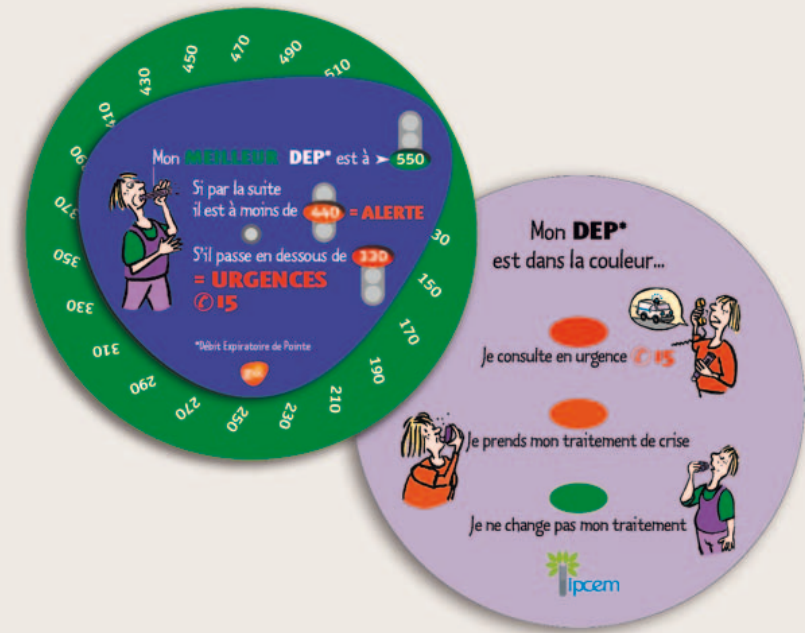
430 450 470 490 510

410 390 370 350 330 310 290 270 250 230 210 190 170 150 130

Mon MEILLEUR DEP* est à ➤ 550

Si par la suite il est à moins de 440 = ALERTE

S'il passe en dessous de 330 = URGENCES ✆15

*Débit Expiratoire de Pointe

gsk

Mon DEP* est dans la couleur...

Je consulte en urgence ✆15

Je prends mon traitement de crise

Je ne change pas mon traitement

ipcem